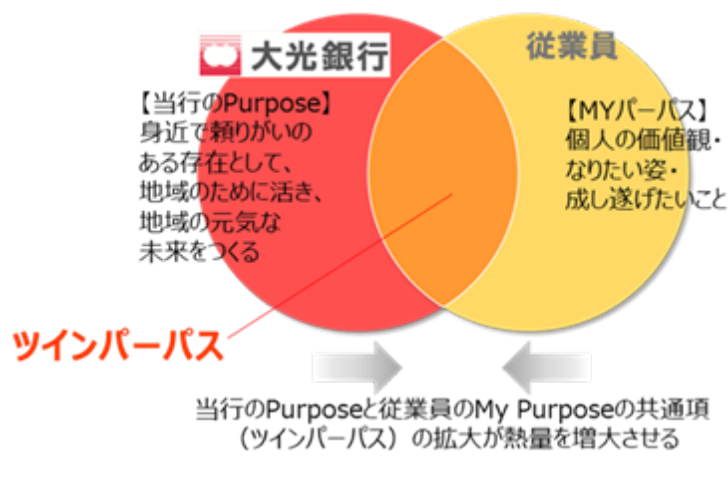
大光銀行

従業員

【当行のPurpose】
身近で頼りがいのある存在として、地域のために活き、地域の元気な未来をつくる

【MYパーパス】
個人の価値観・なりたい姿・成し遂げたいこと

ツインパーパス

当行のPurposeと従業員のMy Purposeの共通項（ツインパーパス）の拡大が熱量を増大させる